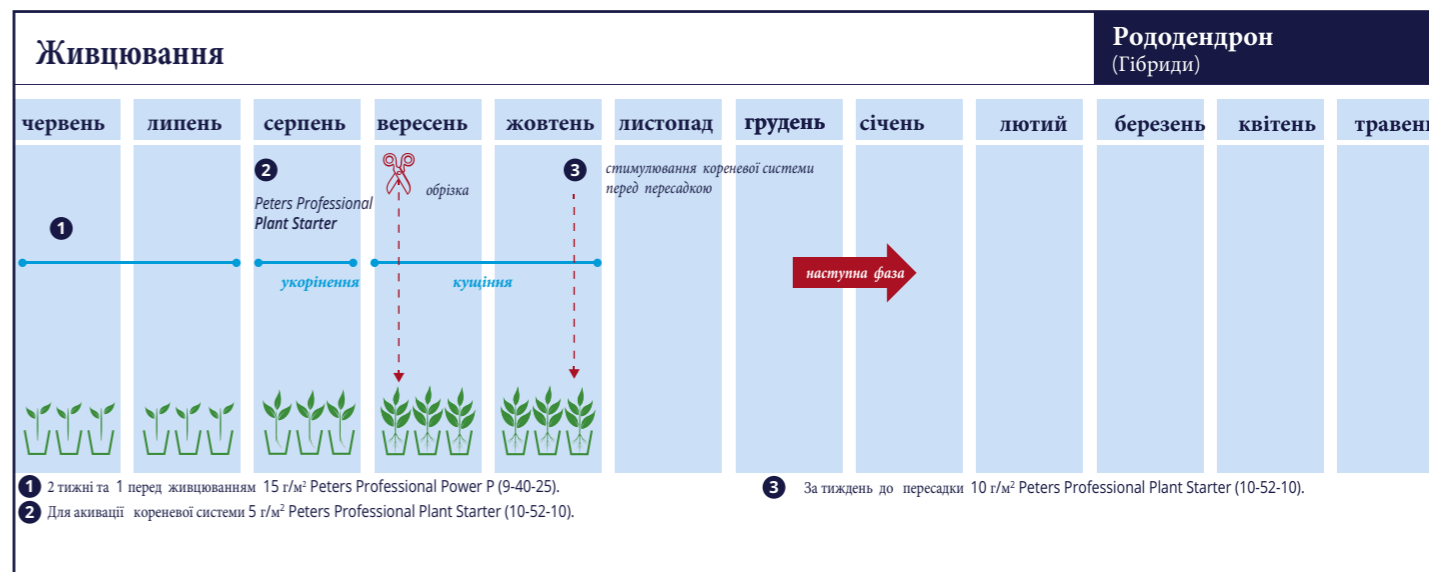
Живцювання

Рододендрон
(Гібриди)

| червень | липень | серпень | вересень | жовтень | листопад | грудень | січень | лютий | березень | квітень | травен |
|---|---|---|---|---|---|---|---|---|---|---|---|

2
Peters Professional
Plant Starter

обрізка

3
стимулювання кореневої системи перед пересадкою

1

укорінення

кущіння

наступна фаза

1 2 тижні та 1 перед живцюванням 15 г/м² Peters Professional Power P (9-40-25).
2 Для акивації кореневої системи 5 г/м² Peters Professional Plant Starter (10-52-10).

3 За тиждень до пересадки 10 г/м² Peters Professional Plant Starter (10-52-10).